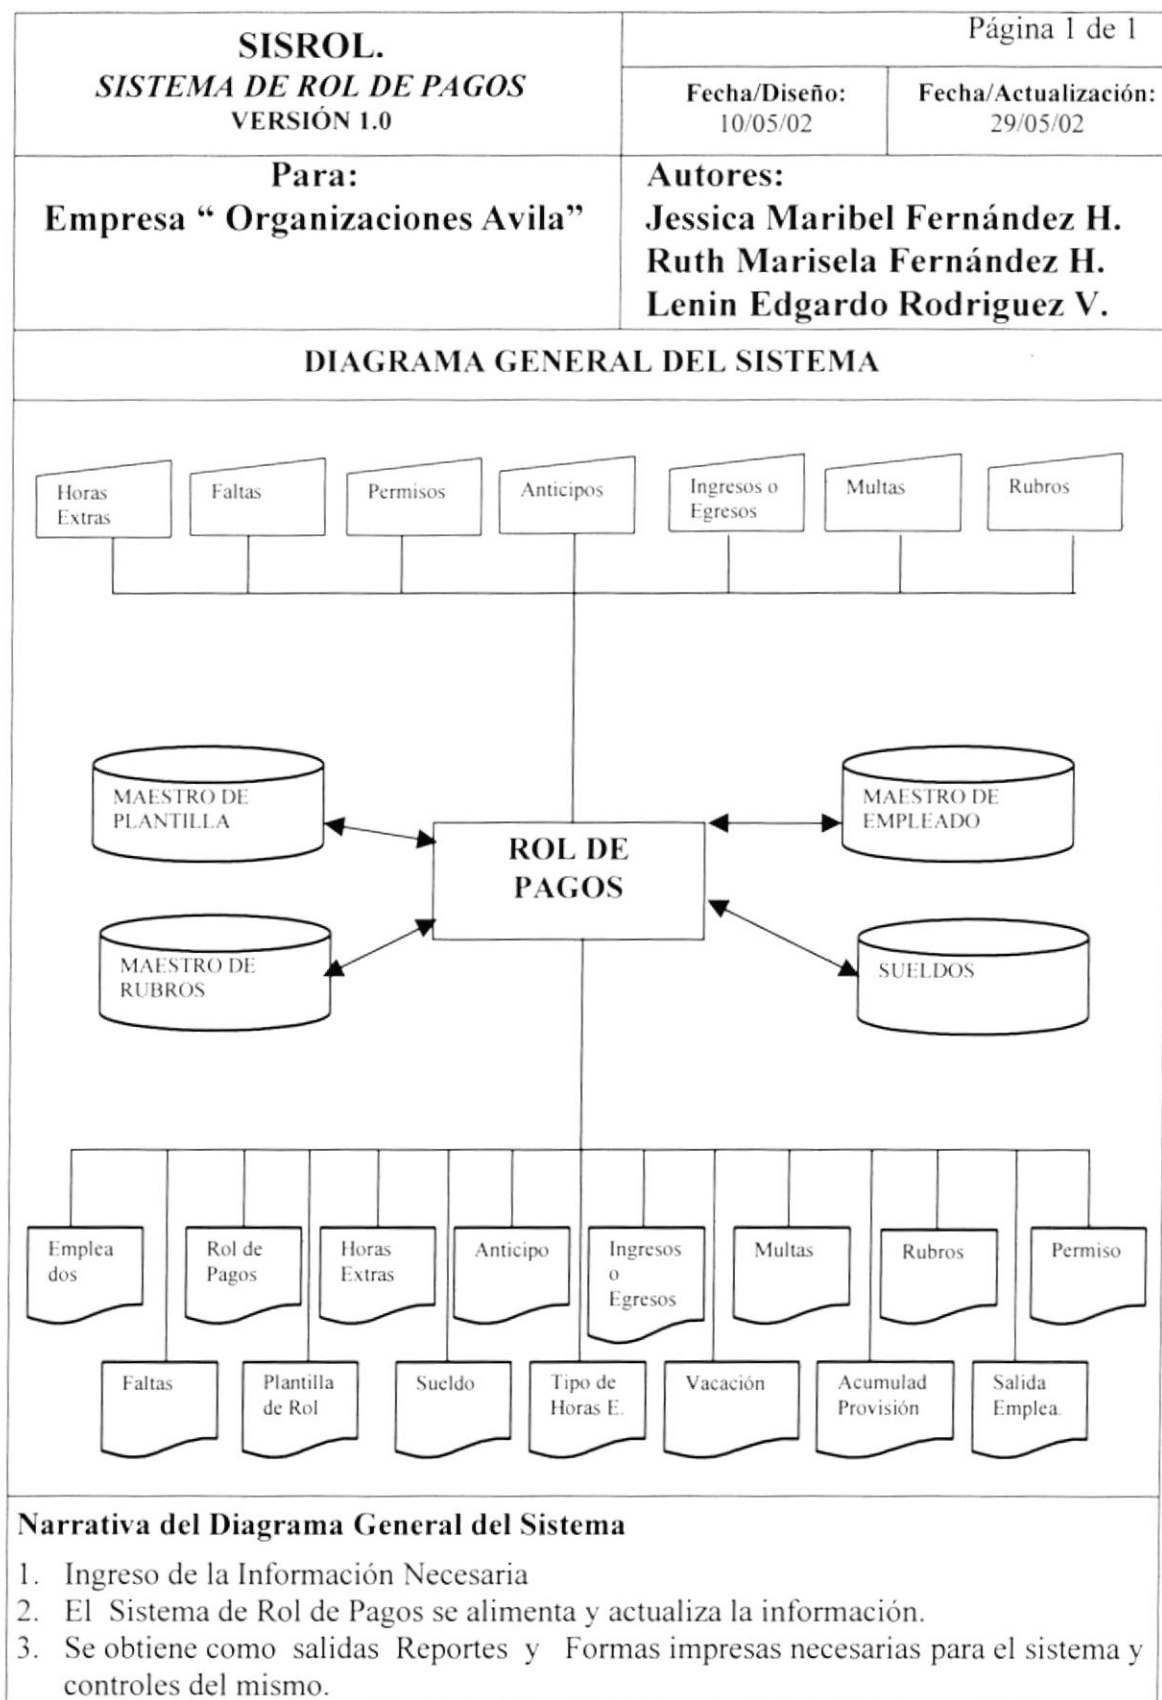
SISROL.
SISTEMA DE ROL DE PAGOS
VERSIÓN 1.0

Página 1 de 1

Fecha/Diseño:
10/05/02

Fecha/Actualización:
29/05/02

Para:
Empresa " Organizaciones Avila"

Autores:
Jessica Maribel Fernández H.
Ruth Marisela Fernández H.
Lenin Edgardo Rodriguez V.

DIAGRAMA GENERAL DEL SISTEMA

Horas Extras
Faltas
Permisos
Anticipos
Ingresos o Egresos
Multas
Rubros

MAESTRO DE PLANTILLA
ROL DE PAGOS
MAESTRO DE EMPLEADO
MAESTRO DE RUBROS
SUELDOS

Emplea dos
Rol de Pagos
Horas Extras
Anticipo
Ingresos o Egresos
Multas
Rubros
Permiso

Faltas
Plantilla de Rol
Sueldo
Tipo de Horas E.
Vacación
Acumulad Provisión
Salida Emplea.

Narrativa del Diagrama General del Sistema

1. Ingreso de la Información Necesaria
2. El Sistema de Rol de Pagos se alimenta y actualiza la información.
3. Se obtiene como salidas Reportes y Formas impresas necesarias para el sistema y controles del mismo.